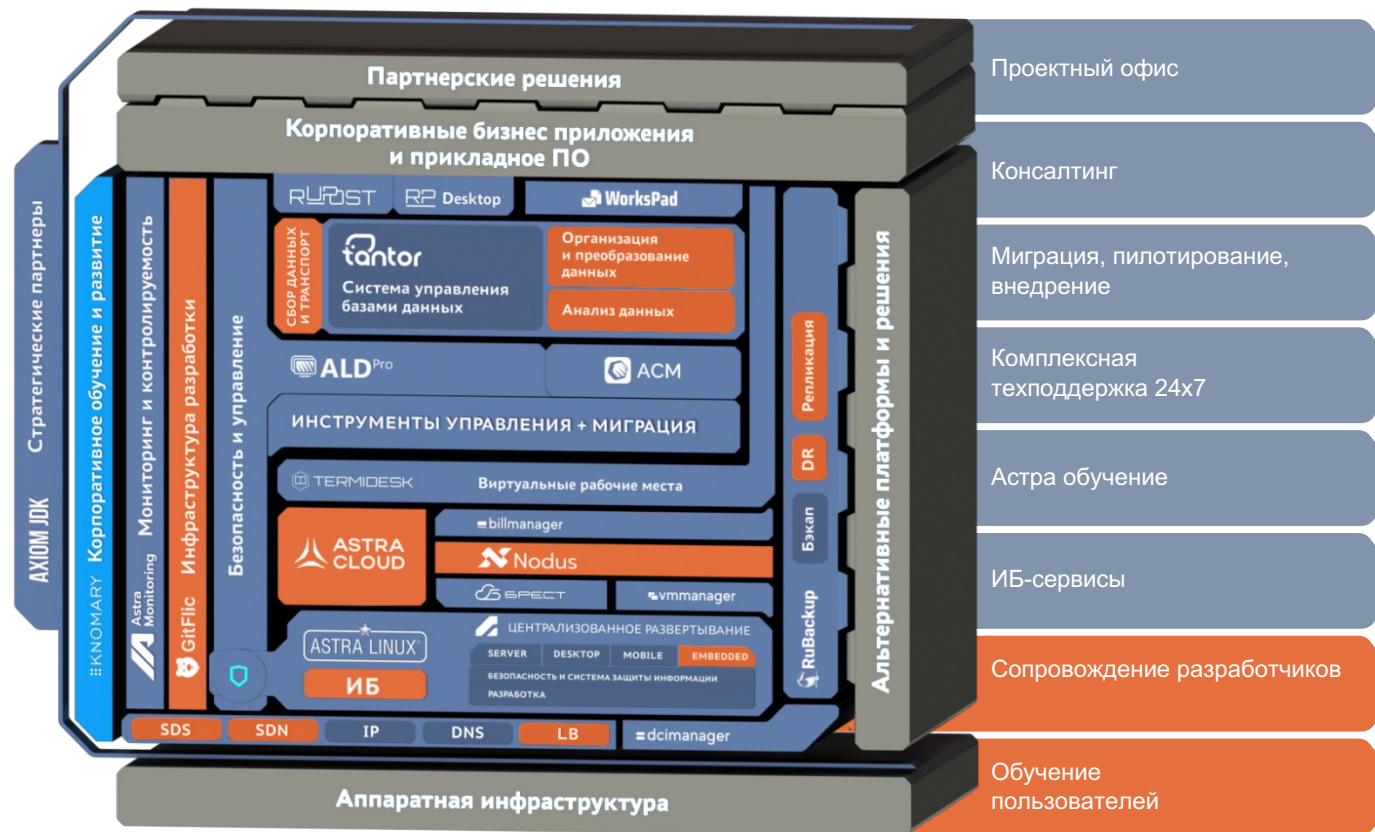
Партнерские решения

Корпоративные бизнес приложения и прикладное ПО

Стратегические партнеры

AXIOM JDK

KNOMARY Корпоративное обучение и развитие

Astra Monitoring Мониторинг и контролируемость

GitFlic Инфраструктура разработки

Безопасность и управление

RUPOST

RP Desktop

WorksPad

Сбор данных и транспорт

tantor
Система управления базами данных

Организация и преобразование данных

Анализ данных

ALD Pro

ACM

ИНСТРУМЕНТЫ УПРАВЛЕНИЯ + МИГРАЦИЯ

TERMIDESK

Виртуальные рабочие места

ASTRA CLOUD

billmanager

Nodus

БРЕСТ

vmmanager

ASTRA LINUX

ИБ

ЦЕНТРАЛИЗОВАННОЕ РАЗВЕРТЫВАНИЕ

| SERVER | DESKTOP | MOBILE | EMBEDDED |
|---|---|---|---|

БЕЗОПАСНОСТЬ И СИСТЕМА ЗАЩИТЫ ИНФОРМАЦИИ

РАЗРАБОТКА

Репликация

DR

Бэкап

RuBackup

Альтернативные платформы и решения

SDS

SDN

IP

DNS

LB

dcimanager

Аппаратная инфраструктура

Проектный офис

Консалтинг

Миграция, пилотирование, внедрение

Комплексная техподдержка 24x7

Астра обучение

ИБ-сервисы

Сопровождение разработчиков

Обучение пользователей